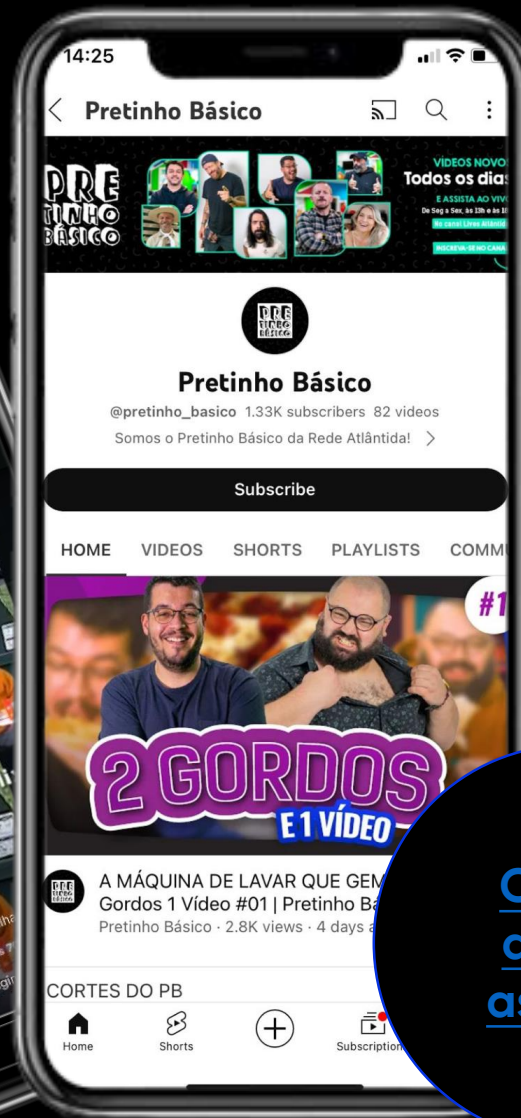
14:25

Pretinho Básico

PRE TINHO BÁSICO

VÍDEOS NOVOS Todos os dias

E ASSISTA AO VIV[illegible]

De Seg a Sex, às 13h e às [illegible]

No canal Lives Atlântida

INSCREVA-SE NO CANA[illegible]

PRE TINHO BÁSICO

Pretinho Básico

@pretinho_basico 1.33K subscribers 82 videos

Somos o Pretinho Básico da Rede Atlântida!

Subscribe

HOME VIDEOS SHORTS PLAYLISTS COMM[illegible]

#1

2 GORDOS E 1 VÍDEO

A MÁQUINA DE LAVAR QUE GEM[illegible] Gordos 1 Vídeo #01 | Pretinho Ba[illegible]

Pretinho Básico · 2.8K views · 4 days a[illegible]

CORTES DO PB

Home Shorts Subscription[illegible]

C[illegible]
a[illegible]
as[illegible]